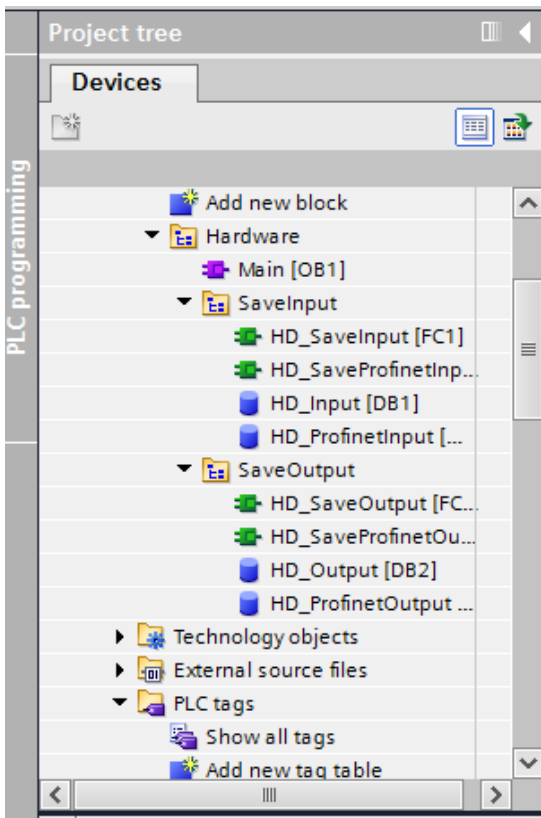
PLC programming

Project tree

Devices

Add new block
Hardware
Main [OB1]
SaveInput
HD_SaveInput [FC1]
HD_SaveProfinetInp...
HD_Input [DB1]
HD_ProfinetInput [...
SaveOutput
HD_SaveOutput [FC...
HD_SaveProfinetOu...
HD_Output [DB2]
HD_ProfinetOutput ...
Technology objects
External source files
PLC tags
Show all tags
Add new tag table